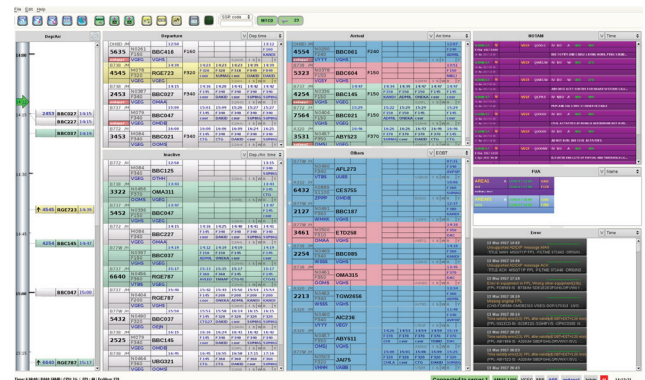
File Edit Help

Dep/Arr

Departure

Day time

Arrival

Arr time

NOTAM

Time

5635 BBC416 F240

4545 RGE723 F320

2453 BBC027 F340

3453 BBC031 F340

4554 BBC061 F240

5323 BBC604 F150

4254 BBC146 F150

7564 BBC021 F150

3531 ABY623 F370

Inactive

Dep./Arr. time

Others

EOBT

BBC125

3322 OMA311

5452 BBC047

BBC227

BBC037

6640 BBC036

RGE787

5432 BBC037

2525 BBC145

UBG321

AFL373

6432 CES755

2127 BBC187

3461 ETD258

2254 BBC085

OMA315

2113 TOW2656

AIC236

ABY511

JAI75

FUA

Name

Error

Time

2453 BBC027

BBC027

4545 RGE723

4254 BBC145

BBC047

8940 RGE787